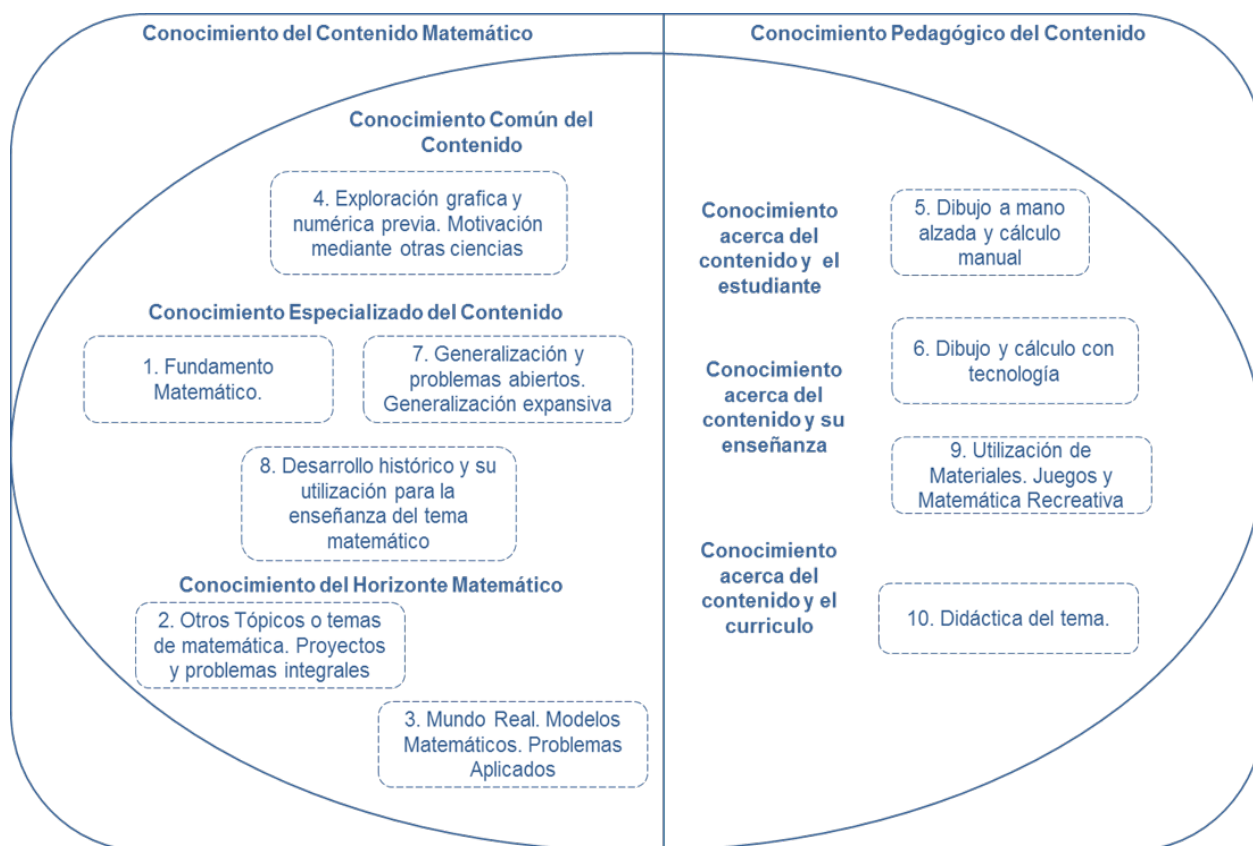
Conocimiento del Contenido Matemático

Conocimiento Común del Contenido

4. Exploración grafica y numérica previa. Motivación mediante otras ciencias

Conocimiento Especializado del Contenido

1. Fundamento Matemático.

7. Generalización y problemas abiertos. Generalización expansiva

8. Desarrollo histórico y su utilización para la enseñanza del tema matemático

Conocimiento del Horizonte Matemático

2. Otros Tópicos o temas de matemática. Proyectos y problemas integrales

3. Mundo Real. Modelos Matemáticos. Problemas Aplicados

Conocimiento Pedagógico del Contenido

Conocimiento acerca del contenido y el estudiante

5. Dibujo a mano alzada y cálculo manual

Conocimiento acerca del contenido y su enseñanza

6. Dibujo y cálculo con tecnología

9. Utilización de Materiales. Juegos y Matemática Recreativa

Conocimiento acerca del contenido y el curriculo

10. Didáctica del tema.